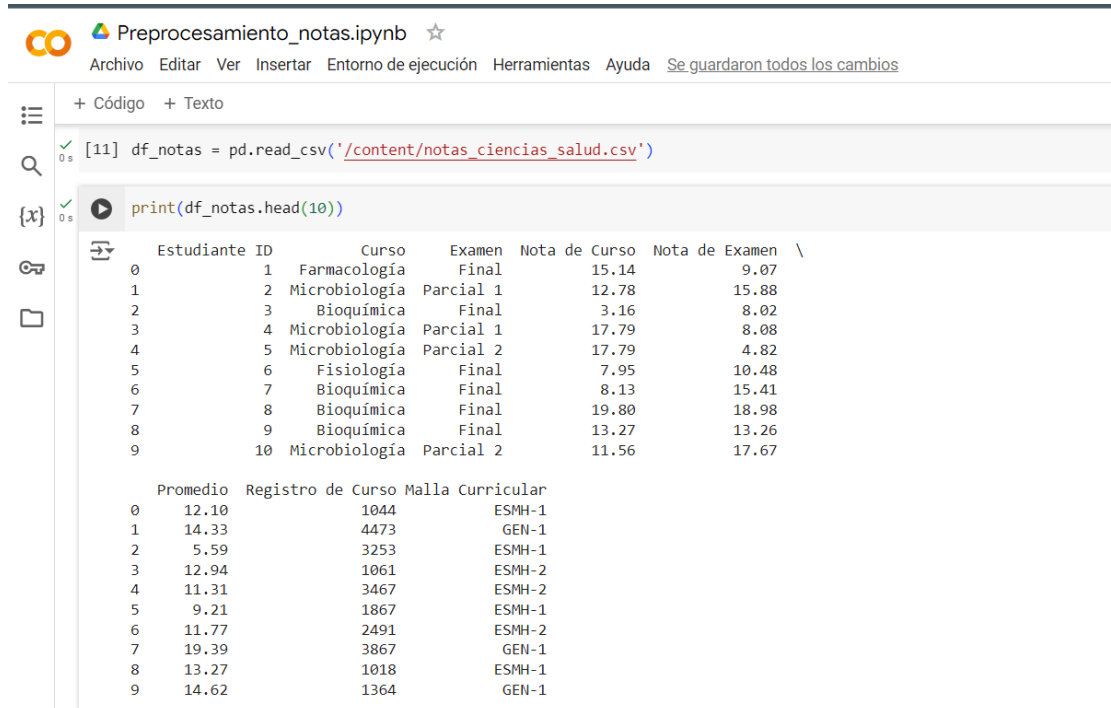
CO Preprocesamiento_notas.ipynb ☆

Archivo Editar Ver Insertar Entorno de ejecución Herramientas Ayuda Se guardaron todos los cambios

+ Código + Texto

✓ 0 s [11] df_notas = pd.read_csv('/content/notas_ciencias_salud.csv')

✓ 0 s print(df_notas.head(10))

|   | Estudiante ID | Curso | Examen | Nota de Curso | Nota de Examen \ |
|---|---|---|---|---|---|
| 0 | 1 | Farmacología | Final | 15.14 | 9.07 |
| 1 | 2 | Microbiología | Parcial 1 | 12.78 | 15.88 |
| 2 | 3 | Bioquímica | Final | 3.16 | 8.02 |
| 3 | 4 | Microbiología | Parcial 1 | 17.79 | 8.08 |
| 4 | 5 | Microbiología | Parcial 2 | 17.79 | 4.82 |
| 5 | 6 | Fisiología | Final | 7.95 | 10.48 |
| 6 | 7 | Bioquímica | Final | 8.13 | 15.41 |
| 7 | 8 | Bioquímica | Final | 19.80 | 18.98 |
| 8 | 9 | Bioquímica | Final | 13.27 | 13.26 |
| 9 | 10 | Microbiología | Parcial 2 | 11.56 | 17.67 |

|   | Promedio | Registro de Curso | Malla Curricular |
|---|---|---|---|
| 0 | 12.10 | 1044 | ESMH-1 |
| 1 | 14.33 | 4473 | GEN-1 |
| 2 | 5.59 | 3253 | ESMH-1 |
| 3 | 12.94 | 1061 | ESMH-2 |
| 4 | 11.31 | 3467 | ESMH-2 |
| 5 | 9.21 | 1867 | ESMH-1 |
| 6 | 11.77 | 2491 | ESMH-2 |
| 7 | 19.39 | 3867 | GEN-1 |
| 8 | 13.27 | 1018 | ESMH-1 |
| 9 | 14.62 | 1364 | GEN-1 |